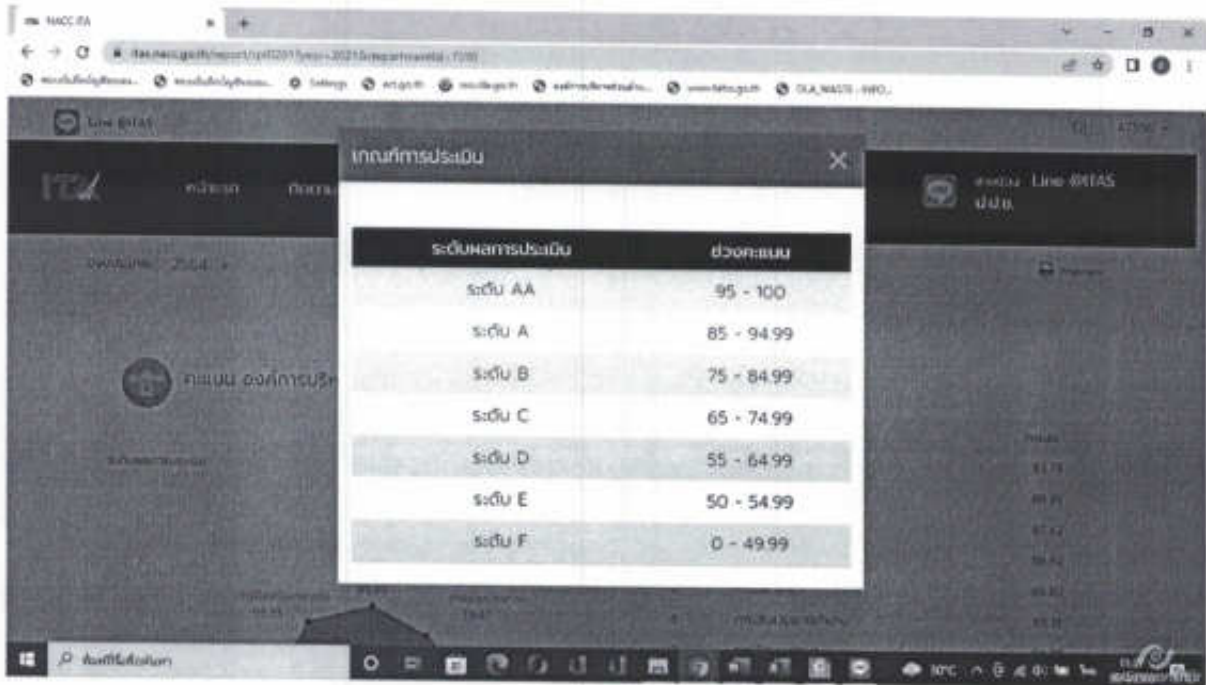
NACC ITA

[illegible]

Line @ITAS

เกณฑ์การประเมิน

ITA

หน้าแรก

Line @ITAS

| ระดับผลการประเมิน | ช่วงคะแนน |
|---|---|
| ระดับ AA | 95 - 100 |
| ระดับ A | 85 - 94.99 |
| ระดับ B | 75 - 84.99 |
| ระดับ C | 65 - 74.99 |
| ระดับ D | 55 - 64.99 |
| ระดับ E | 50 - 54.99 |
| ระดับ F | 0 - 49.99 |

ปีงบประมาณ 2564

คะแนน องค์การบริห

ค้นหาโดยพิมพ์ที่นี่

10°C